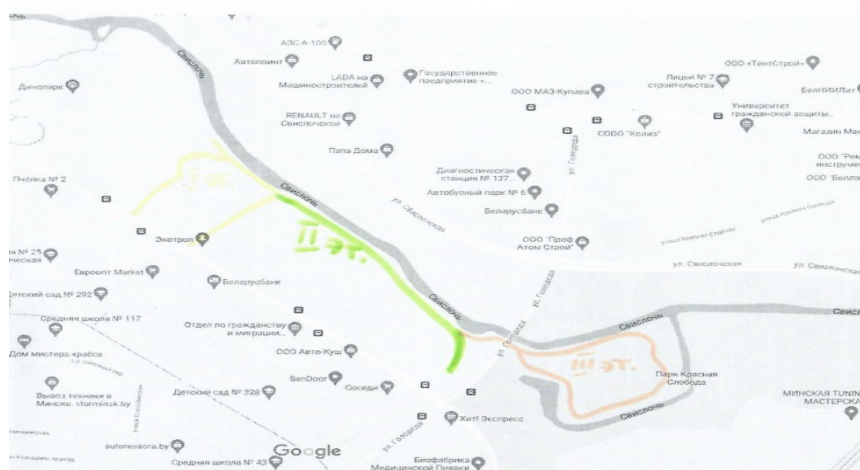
ечь
АЗС А-100
Автопоинт
LADA на Машиностроителей
Государственное предприятие «...
ООО МАЗ-Купава
Лицей № 7 строительства
ООО «ТентСтрой»
БелВИЛат
Динопарк
RENAULT на Свислочской
СОДО "Кезиз"
Университет гражданской защиты...
Магазин Ман
Папа Дома
Диагностическая станция № 137...
ООО "Рем инструме
ООО "Белло
Пнолка № 2
I эт.
Свислочь
Автобусный парк № 6
Беларусбанк
ул. Свислочская
ул. Героева
Экотроп
II эт.
ООО "Проф Атом Строй"
№ 25 еская
Евроопт Market
Беларусбанк
ул. Свислочская
ул. Свислочская
Детский сад № 292
Средняя школа № 117
Отдел по гражданству и миграции...
Свислочь
Свисл
Дом мистера крабса
ООО Авто-Куш
III эт.
Парк Красная Слобода
Вывоз техники в Минске: vturnirsk.by
Детский сад № 328
BenDoor
Соседи
МИНСКАЯ TUNIN МАСТЕРСКА
Свислочь
Хитт Экспресс
autorassora.by
Google
Средняя школа № 43
Биофабрика Медицинской Пиявки